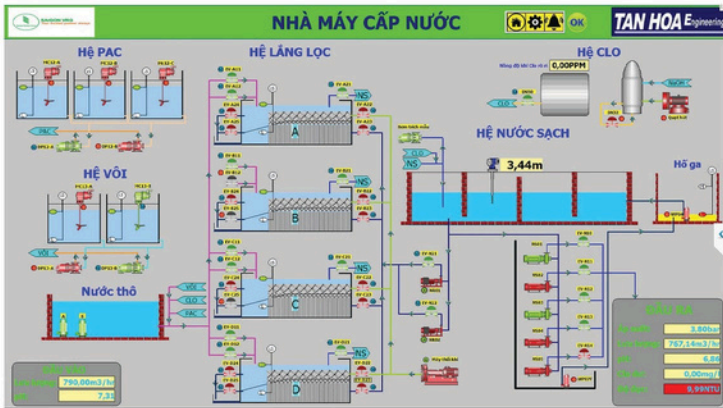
NHÀ MÁY CẤP NƯỚC

OK

TAN HOA Engineering

HỆ PAC

HỆ LẮNG LỌC

HỆ CLO

0,00PPM

PAC

HỆ VÔI

HỆ NƯỚC SẠCH

3,44m

Hố ga

VÔI

Nước thô

VÔI

CLO

PAC

A

B

C

D

NS

NS

NS

NS

NS

CLO

790,00m3/h

7,31

3,80bar

767,14m3/h

6,86

0,00mg/l

9,99NTU